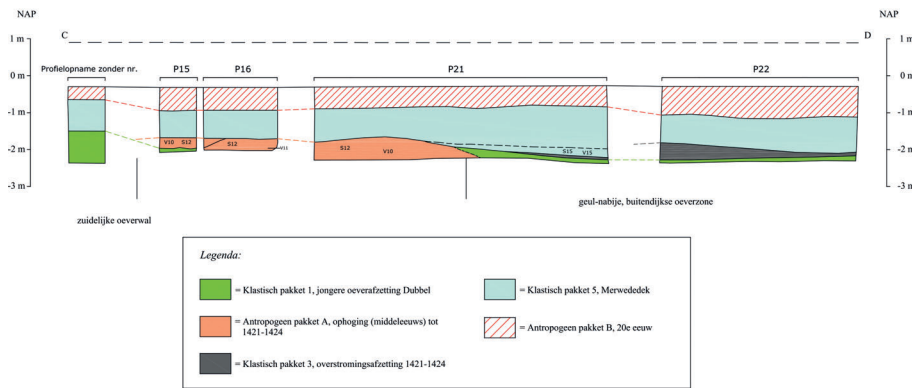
NAP

NAP

C

D

1 m

1 m

0 m

0 m

-1 m

-1 m

-2 m

-2 m

-3 m

-3 m

Profielopname zonder nr.

P15

P16

P21

P22

V10 S12

S12

V11

S12

V10

S15 V15

zuidelijke oeverwal

geul-nabije, buitendijkse oeverzone

Legenda:

= Klastisch pakket 1, jongere oeverafzetting Dubbel

= Klastisch pakket 5, Merwededek

= Antropogeen pakket A, ophoging (middeleeuws) tot 1421-1424

= Antropogeen pakket B, 20e eeuw

= Klastisch pakket 3, overstromingsafzetting 1421-1424